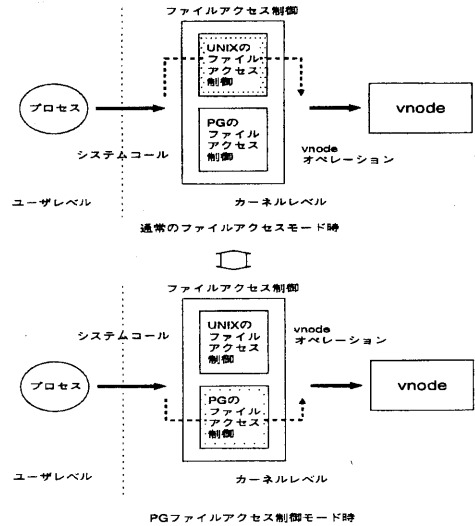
ファイルアクセス制御

UNIXのファイルアクセス制御

プロセス

PGのファイルアクセス制御

vnode

システムコール

vnodeオペレーション

ユーザレベル

カーネルレベル

通常のファイルアクセスモード時

ファイルアクセス制御

システムコール

UNIXのファイルアクセス制御

vnodeオペレーション

プロセス

PGのファイルアクセス制御

vnode

ユーザレベル

カーネルレベル

PGファイルアクセス制御モード時